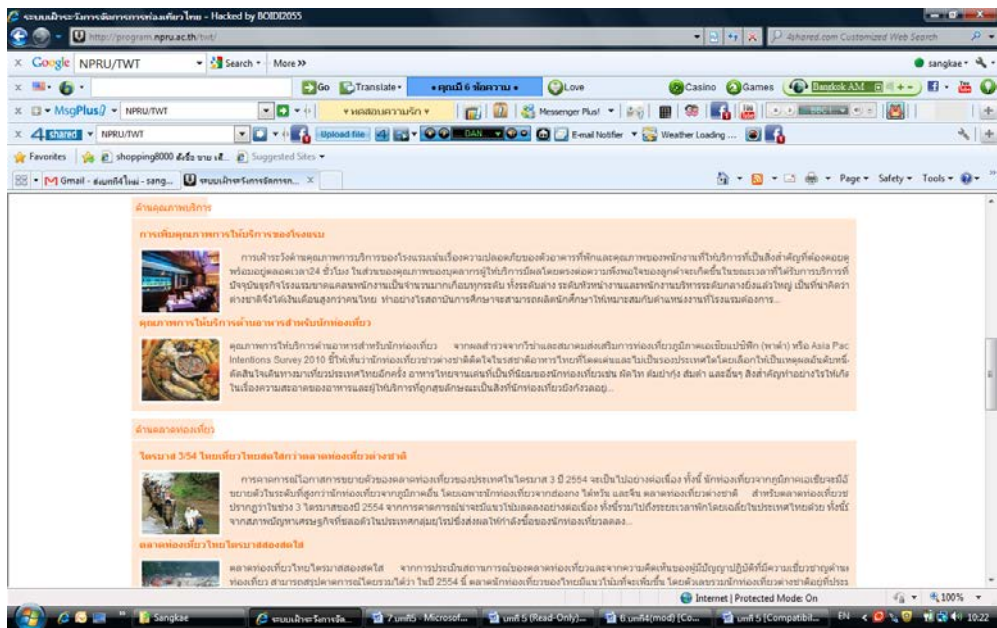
ระบบเฝ้าระวังการจัดการการท่องเที่ยวไทย - Hacked by BOIDI2055

http://program.npru.ac.th/twt/

4shared.com Customized Web Search

Google NPRU/TWT Search More >>

sangkae

Go Translate • คุณมี 6 ข้อความ • Love Casino Games Bangkok AM

MsgPlus! NPRU/TWT Messenger Plus!

4shared NPRU/TWT Upload file DAN E-mail Notifier Weather Loading...

Favorites shopping8000 Suggested Sites

Gmail - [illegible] ระบบเฝ้าระวังการจัดการ...

Page Safety Tools

ด้านคุณภาพบริการ

การเพิ่มคุณภาพการให้บริการของโรงแรม

การเฝ้าระวังด้านคุณภาพการบริการของโรงแรมเน้นเรื่องความปลอดภัยของตัวอาคารที่พักและคุณภาพของพนักงานที่ให้บริการที่เป็นสิ่งสำคัญที่ต้องคอยดู พร้อมอยู่ตลอดเวลา24 ชั่วโมง ในส่วนของคุณภาพของบุคลากรผู้ให้บริการมีผลโดยตรงต่อความพึงพอใจของลูกค้าจะเกิดขึ้นในขณะเวลาที่ได้รับการบริการที่ ปัจจุบันธุรกิจโรงแรมขาดแคลนพนักงานเป็นจำนวนมากเกือบทุกระดับ ทั้งระดับล่าง ระดับหัวหน้างานและพนักงานบริหารระดับกลางยังแล้วใหญ่ เป็นที่น่าคิดว่า ต่างชาติจึงได้เงินเดือนสูงกว่าคนไทย ทำอย่างไรสถาบันการศึกษาจะสามารถผลิตนักศึกษาให้เหมาะสมกับตำแหน่งงานที่โรงแรมต้องการ...

คุณภาพการให้บริการด้านอาหารสำหรับนักท่องเที่ยว

คุณภาพการให้บริการด้านอาหารสำหรับนักท่องเที่ยว จากผลสำรวจจากวีซ่าและสมาคมส่งเสริมการท่องเที่ยวภูมิภาคเอเชียแปซิฟิก (พาต้า) หรือ Asia Pac Intentions Survey 2010 ชี้ให้เห็นว่านักท่องเที่ยวชาวต่างชาติตัดใจในรสชาติอาหารไทยที่โดดเด่นและไม่เป็นรองประเทศใดโดยเลือกให้เป็นเหตุผลอันดับหนึ่ง ตัดสินใจเดินทางมาเที่ยวประเทศไทยอีกครั้ง อาหารไทยจานเด่นที่เป็นที่นิยมของนักท่องเที่ยวเช่น ผัดไท ต้มยำกุ้ง ส้มตำ และอื่นๆ สิ่งสำคัญทำอย่างไรให้เกิด ในเรื่องความสะอาดของอาหารและผู้ให้บริการที่ถูกสุขลักษณะเป็นสิ่งที่นักท่องเที่ยวยังกังวลอยู่...

ด้านตลาดท่องเที่ยว

ไตรมาส 3/54 ไทยเที่ยวไทยสดใสกว่าตลาดท่องเที่ยวต่างชาติ

การคาดการณ์โอกาสการขยายตัวของตลาดท่องเที่ยวของประเทศไทยในไตรมาส 3 ปี 2554 จะเป็นไปอย่างต่อเนื่อง ทั้งนี้ นักท่องเที่ยวจากภูมิภาคเอเชียจะมีมี ขยายตัวในระดับที่สูงกว่านักท่องเที่ยวจากภูมิภาคอื่น โดยเฉพาะนักท่องเที่ยวจากฮ่องกง ไต้หวัน และจีน ตลาดท่องเที่ยวต่างชาติ สำหรับตลาดท่องเที่ยวช ปรากฏว่าในช่วง 3 ไตรมาสของปี 2554 จากการคาดการณ์ช่วงปรับตัวไปในทิศทางอย่างต่อเนื่อง ทั้งนี้รวมไปถึงระยะเวลาพักโดยเฉลี่ยในประเทศไทยด้วย ทั้งนี้ จากสภาพปัญหาเศรษฐกิจที่ยังคงตัวในประเทศกลุ่มยุโรปซึ่งส่งผลให้กำลังซื้อของนักท่องเที่ยวลดลง...

ตลาดท่องเที่ยวไทยไตรมาสสองสดใส

ตลาดท่องเที่ยวไทยไตรมาสสองสดใส จากการประเมินสถานการณ์ของตลาดท่องเที่ยวและจากความคิดเห็นของผู้มีปัญญาปฏิบัติที่มีความเชี่ยวชาญด้าน ท่องเที่ยว สามารถสรุปคาดการณ์ไตรมาส/ไตรมาส ในปี 2554 นี้ ตลาดนักท่องเที่ยวของไทยมีแนวโน้มที่จะเพิ่มขึ้น โดยตัวเลขรวมนักท่องเที่ยวต่างชาติอยู่ที่ประ

Internet | Protected Mode: On 100%

Sangkae ระบบเฝ้าระวังการจัด... 7 unit5 - Microsof... unit 5 (Read-Only)... 6 unit4(mod) [Co... unit 5 [Compatibil... EN 10:22